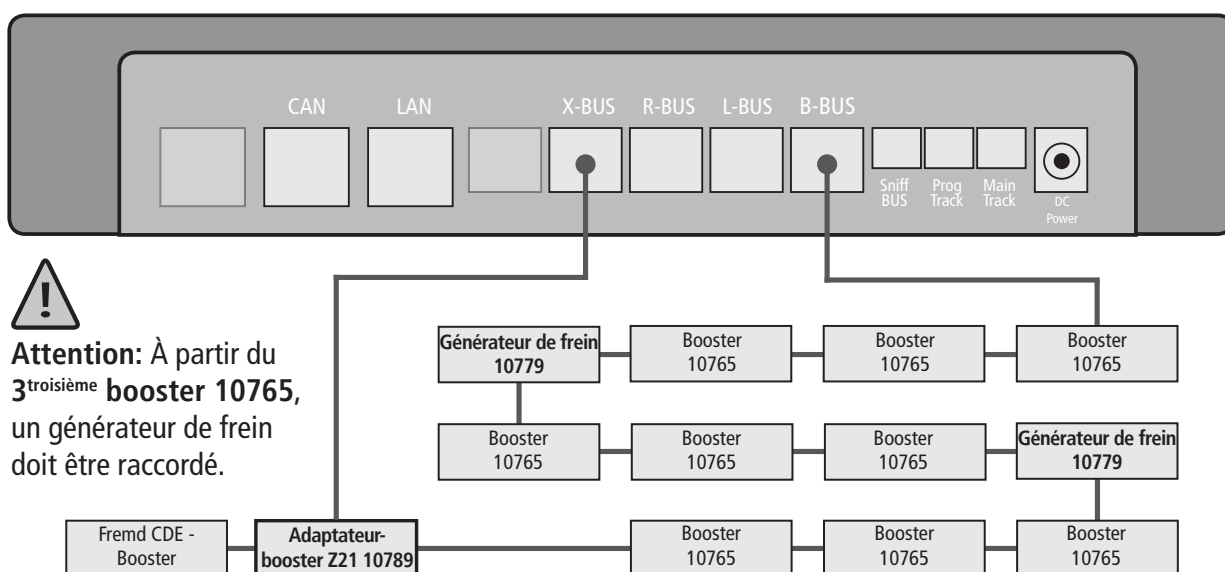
CAN LAN X-BUS R-BUS L-BUS B-BUS

Sniff BUS Prog Track Main Track DC Power

!

**Attention:** À partir du 3$^{\text{troisième}}$ **booster 10765**, un générateur de frein doit être raccordé.

**Générateur de frein 10779**

Booster 10765

Booster 10765

Booster 10765

Booster 10765

Booster 10765

Booster 10765

**Générateur de frein 10779**

Fremd CDE - Booster

**Adaptateur-booster Z21 10789**

Booster 10765

Booster 10765

Booster 10765